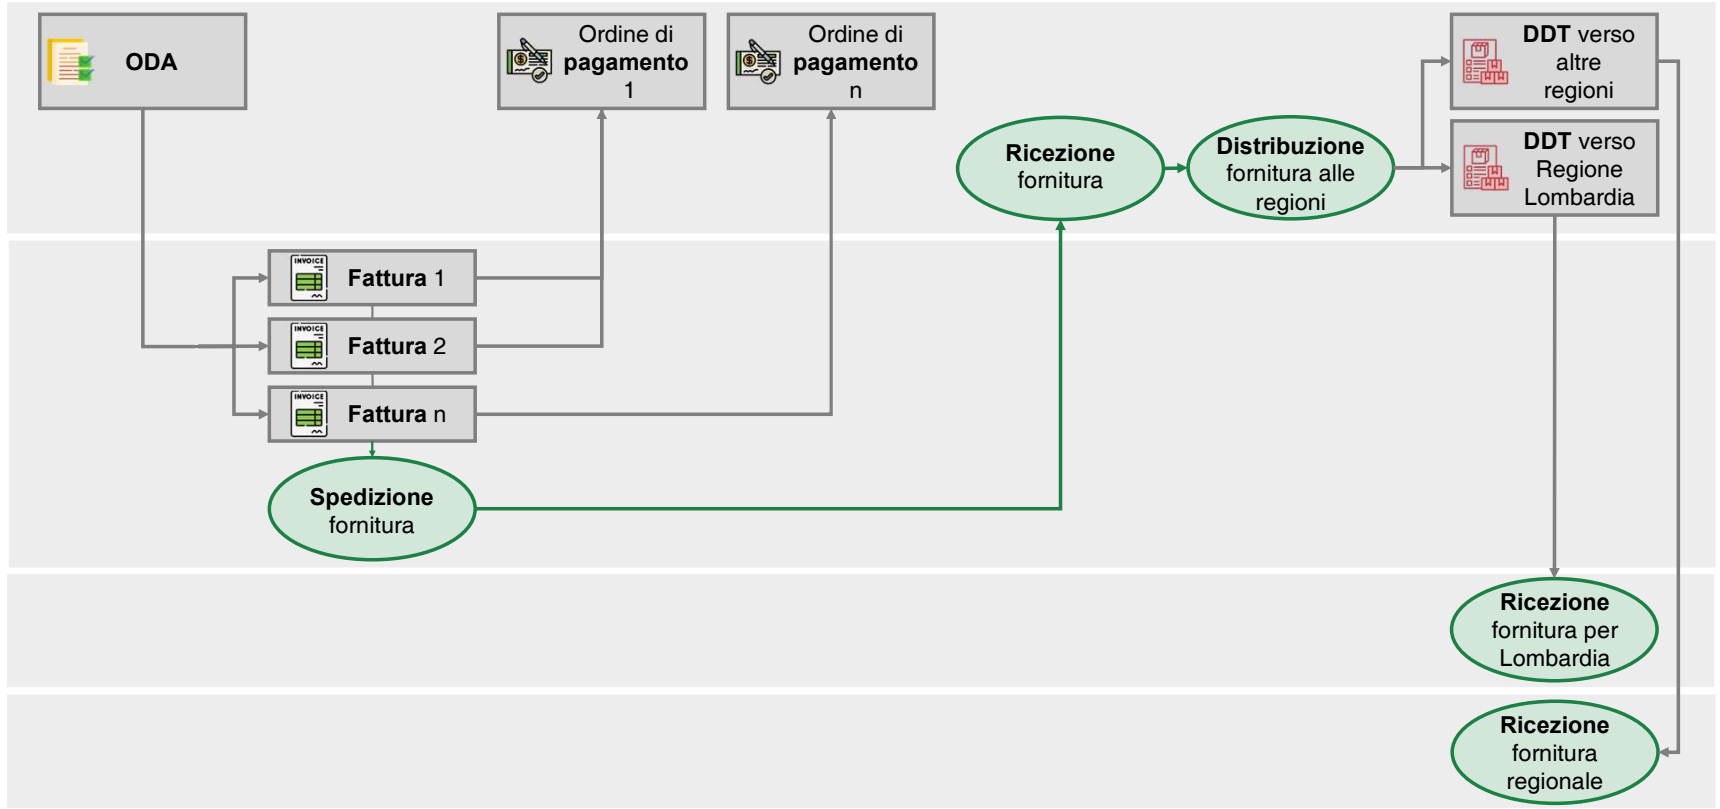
ODA

Ordine di **pagamento** 1

Ordine di **pagamento** n

**Ricezione** fornitura

**Distribuzione** fornitura alle regioni

**DDT** verso altre regioni

**DDT** verso Regione Lombardia

INVOICE
**Fattura** 1

INVOICE
**Fattura** 2

INVOICE
**Fattura** n

**Spedizione** fornitura

**Ricezione** fornitura per Lombardia

**Ricezione** fornitura regionale